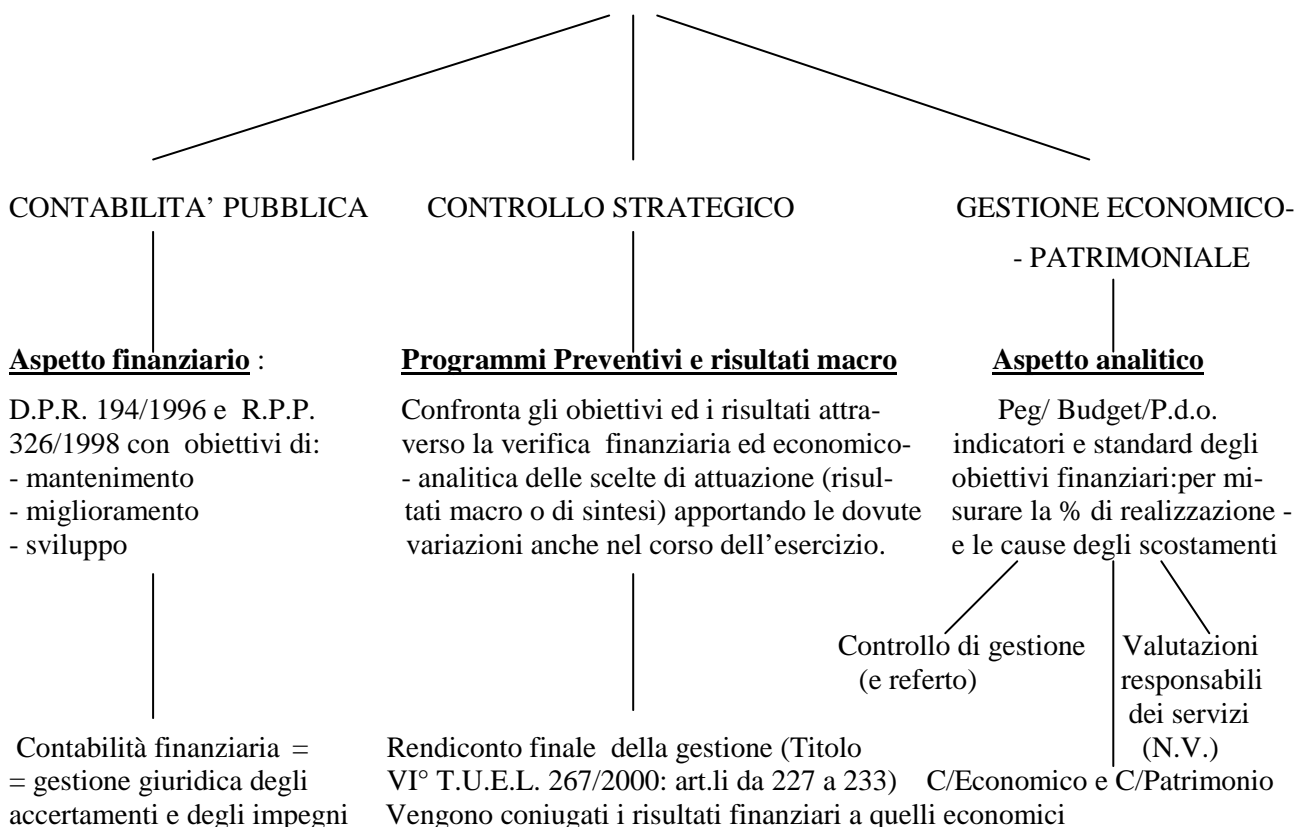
CONTABILITA' PUBBLICA

Aspetto finanziario :

D.P.R. 194/1996 e R.P.P. 326/1998 con obiettivi di:
- mantenimento
- miglioramento
- sviluppo

Contabilità finanziaria = = gestione giuridica degli accertamenti e degli impegni

CONTROLLO STRATEGICO

Programmi Preventivi e risultati macro

Confronta gli obiettivi ed i risultati attraverso la verifica finanziaria ed economico- - analitica delle scelte di attuazione (risultati macro o di sintesi) apportando le dovute variazioni anche nel corso dell'esercizio.

Rendiconto finale della gestione (Titolo VI° T.U.E.L. 267/2000: art.li da 227 a 233)
Vengono coniugati i risultati finanziari a quelli economici

GESTIONE ECONOMICO- - PATRIMONIALE

Aspetto analitico

Peg/ Budget/P.d.o. indicatori e standard degli obiettivi finanziari:per misurare la % di realizzazione - e le cause degli scostamenti

Controllo di gestione (e referto)

Valutazioni responsabili dei servizi (N.V.)

C/Economico e C/Patrimonio